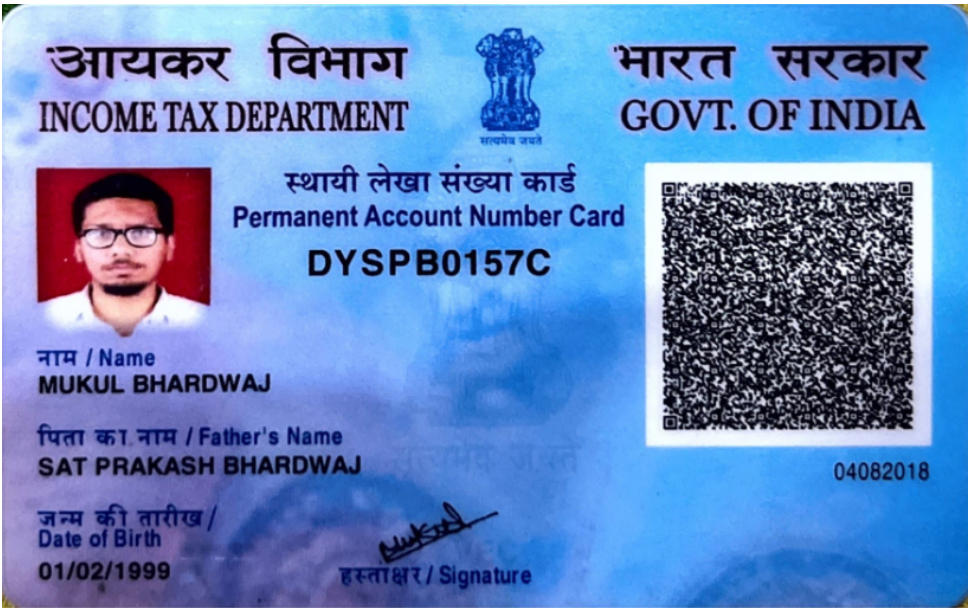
आयकर विभाग
INCOME TAX DEPARTMENT

सत्यमेव जयते

भारत सरकार
GOVT. OF INDIA

स्थायी लेखा संख्या कार्ड
Permanent Account Number Card
DYSPB0157C

नाम / Name
MUKUL BHARDWAJ

पिता का नाम / Father's Name
SAT PRAKASH BHARDWAJ

सत्यमेव जयते

04082018

जन्म की तारीख /
Date of Birth
01/02/1999

Mukul

हस्ताक्षर / Signature